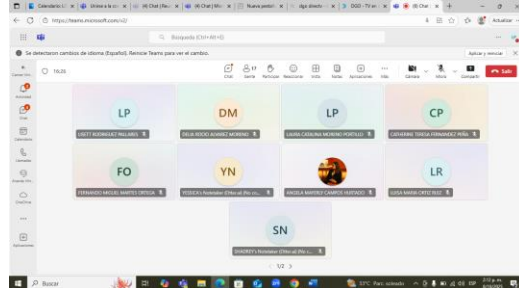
Calendario (c) | Únase a la co | (4) Chat | Reu | (4) Chat | Mic | Nueva pestañ | dga alarde | DGO - TV en | (4) Chat

https://teams.microsoft.com/v2/

Búsqueda (Ctrl+Alt+E)

Se detectaron cambios de idioma (Español). Reinicie Teams para ver el cambio.

Aplicar y reiniciar

16:26

Chat | Gente | Participar | Reaccionar | Vista | Notas | Aplicaciones | Más | Cámara | Micro | Compartir | Salir

Actividad | Chat | Equipos | Calendario | Llamadas | Archivos | OneDrive | Aplicaciones

LP
LISETT RODRIGUEZ PALLARES

DM
DELIA ROCIO ALVAREZ MORENO

LP
LAURA CATALINA MORENO PORTILLO

CP
CATHERINE TERESA FERNANDEZ PEÑA

FO
FERNANDO MIGUEL MARTES ORTEGA

YN
YESSICA's Notetaker (Otter.ai) (No ve...

ANGELA MARISOL CAMPOS HURTADO

LR
LUISA MARIA ORTIZ RUIZ

SN
SHADREY's Notetaker (Otter.ai) (No ve...

1/2

Buscar

37°C Parc. soleado